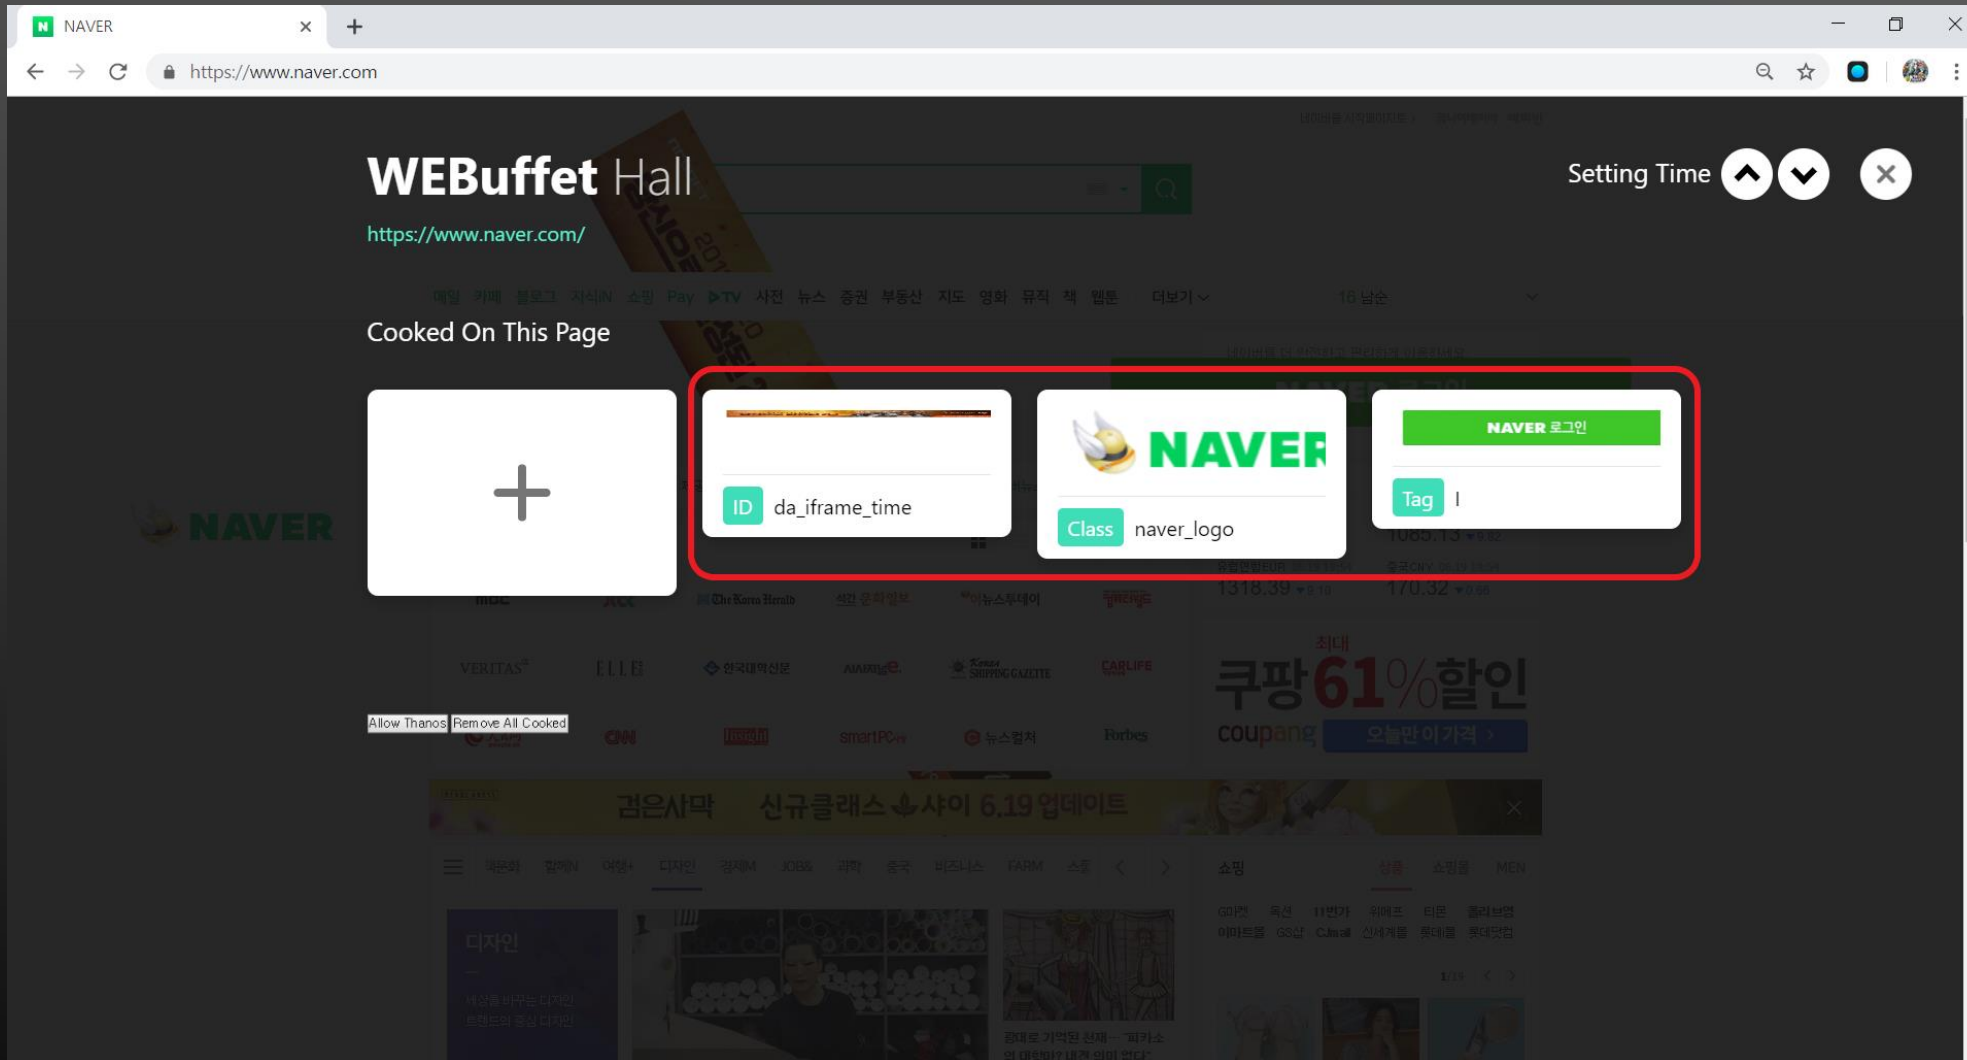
NAVER

https://www.naver.com

WEBuffet Hall

https://www.naver.com/

Setting Time

Cooked On This Page

+

ID da_iframe_time

NAVER

Class naver_logo

NAVER 로그인

Tag I

Allow Thanos Remove All Cooked

메일 카페 블로그 지식iN 쇼핑 Pay ▶TV 사전 뉴스 증권 부동산 지도 영화 뮤직 책 웹툰 더보기

NAVER

1085.13

1318.39

170.32

The Korea Herald

VERITAS

ELLE

CNN

smartPC

뉴스컬처

Forbes

CARLIFE

쿠팡 61%할인

최대

coupang 오늘만 이 가격

검은사막 신규클래스 샤이 6.19 업데이트

쇼핑

디자인